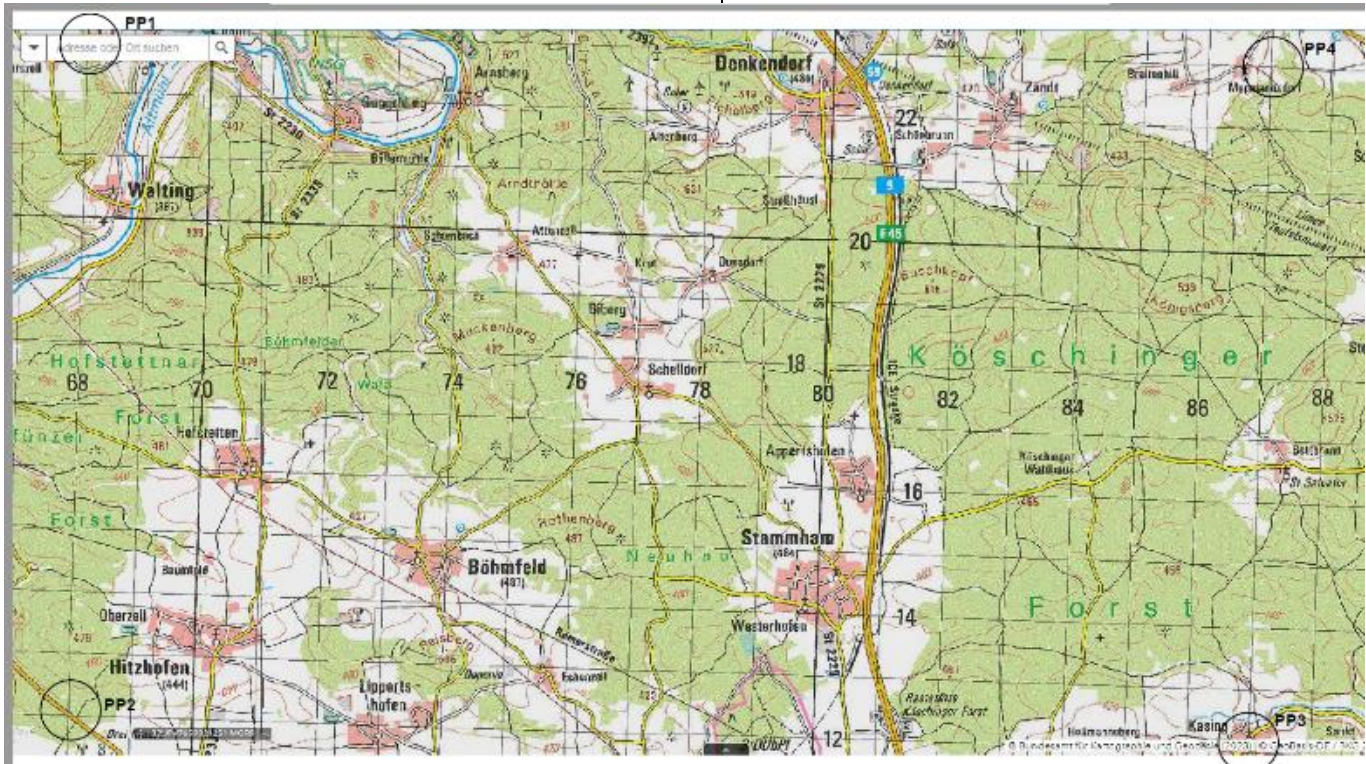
PP1
Adresse oder Ort suchen
PP4
Denkendorf
(486)
Arnsberg
Walting
(385)
Arndtröße
Altmühl
St 2230
St 2335
22
Schönbrunn
Zandt
Bräunlehöfl
Stadthaus
9
E45
20
Attenzell
Dunsdorf
Buchkopf
Hofstettner
Forst
Fünzer
Forst
Böhmfelder
Wald
Mockenberg
Gilberg
Schelldorf
68
70
72
74
76
78
18
80
ICE Strecke
Köschinger
82
84
86
88
Hofstetten
Appertshofen
16
Köschinger Waldhaus
Botzhard
St Salvator
Rothenberg
Neuhau
Stammham
(456)
Böhmfeld
(487)
Baumlohe
Oberzell
Hitzhofen
(444)
Westerhofen
St 2229
14
Forst
Lippertshofen
Kasing
PP2
PP3
12
Hellmannsberg
© Bundesamt für Kartographie und Geodäsie (2020)